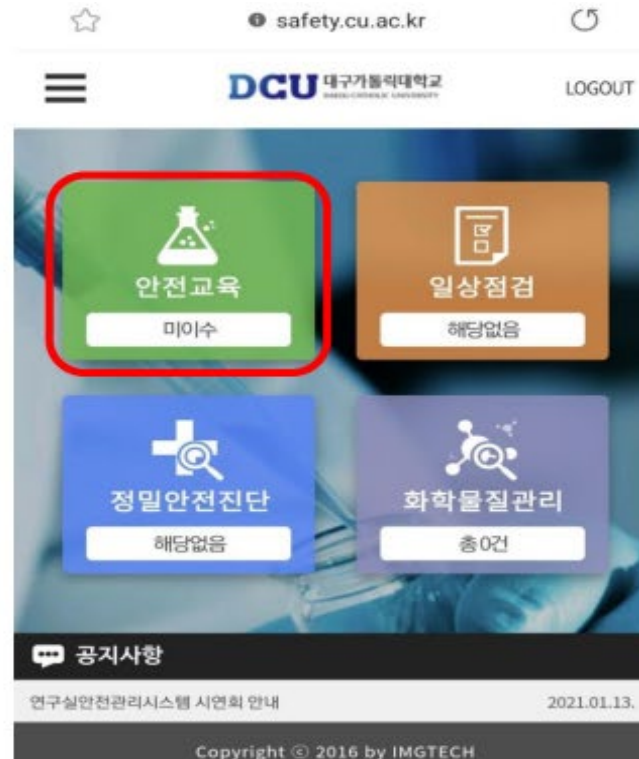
safety.cu.ac.kr

DCU 대구가톨릭대학교 DAEGU CATHOLIC UNIVERSITY

LOGOUT

안전교육
미이수

일상점검
해당없음

정밀안전진단
해당없음

화학물질관리
총0건

공지사항

연구실안전관리시스템 시연회 안내 2021.01.13.

Copyright © 2016 by IMGTECH